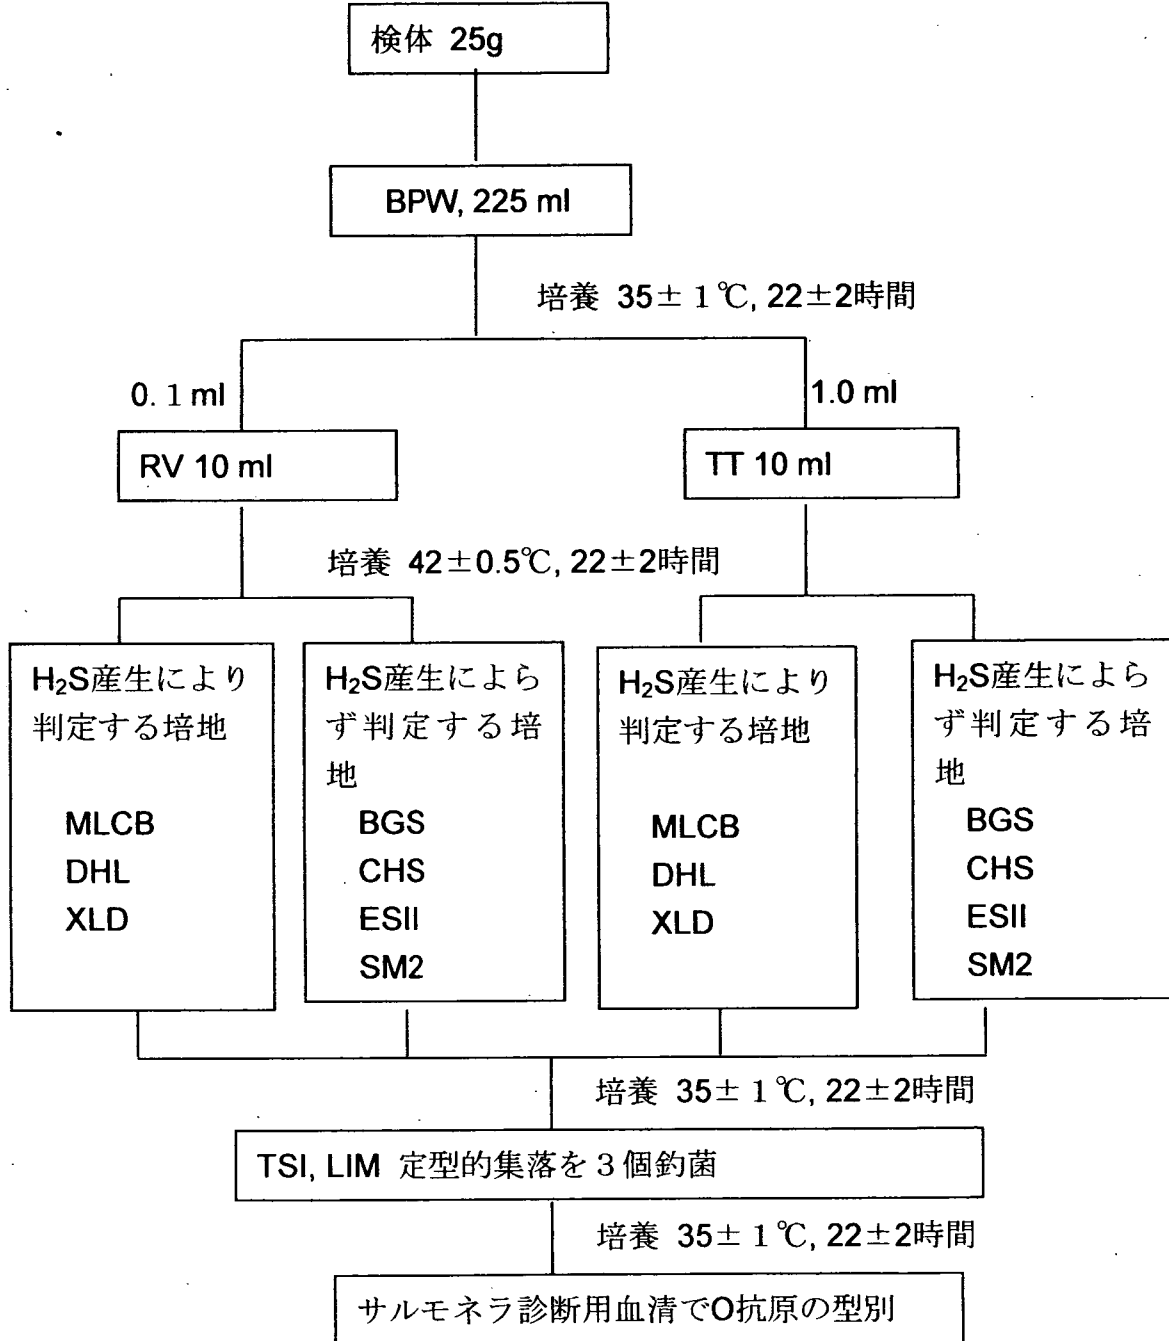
検体 25g

BPW, 225 ml

培養 35± 1℃, 22±2時間

0. 1 ml

1.0 ml

RV 10 ml

TT 10 ml

培養 42±0.5℃, 22±2時間

$H_2S$産生により判定する培地

MLCB
DHL
XLD

$H_2S$産生によらず判定する培地

BGS
CHS
ESII
SM2

$H_2S$産生により判定する培地

MLCB
DHL
XLD

$H_2S$産生によらず判定する培地

BGS
CHS
ESII
SM2

培養 35± 1℃, 22±2時間

TSI, LIM 定型的集落を3個釣菌

培養 35± 1℃, 22±2時間

サルモネラ診断用血清でO抗原の型別